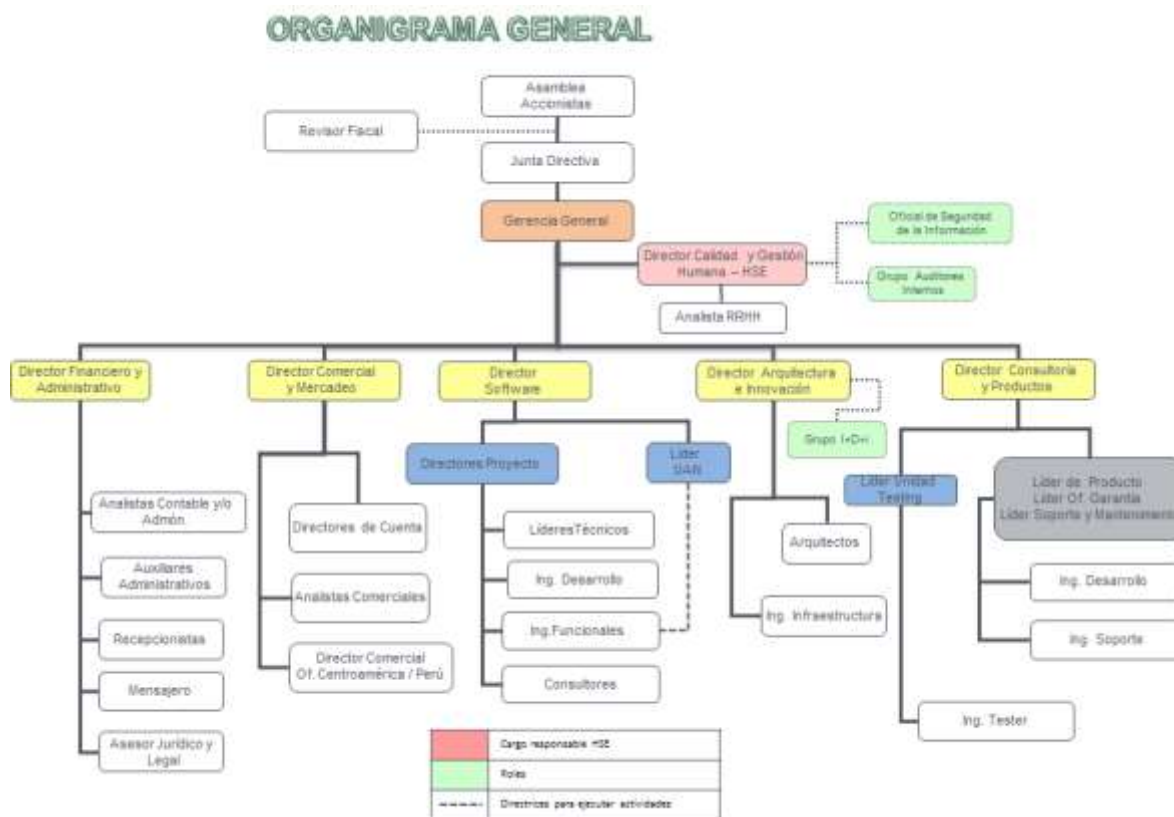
ORGANIGRAMA GENERAL

Asamblea Accionistas

Revisor Fiscal

Junta Directiva

Gerencia General

Director Calidad y Gestión Humana – HSE

Oficial de Seguridad de la Información

Grupo Auditores Internos

Analista RRHH

Director Financiero y Administrativo

Director Comercial y Mercadeo

Director Software

Director Arquitectura e Innovación

Director Consultoría y Productos

Grupo I+D+i

Directores Proyecto

Líder UAN

Líder Unidad Testing

Líder de Producto
Líder Of. Garantía
Líder Soporte y Mantenimiento

Analistas Contable y/o Admón

Auxiliares Administrativos

Recepcionistas

Mensajero

Asesor Jurídico y Legal

Directores de Cuenta

Analistas Comerciales

Director Comercial Of. Centroamérica / Perú

LíderesTécnicos

Ing. Desarrollo

Ing.Funcionales

Consultores

Arquitectos

Ing. Infraestructura

Ing. Desarrollo

Ing. Soporte

Ing. Tester

| | |
|---|---|
| | Cargo responsable HSE |
| | Roles |
| ------ | Directrices para ejecutar actividades |